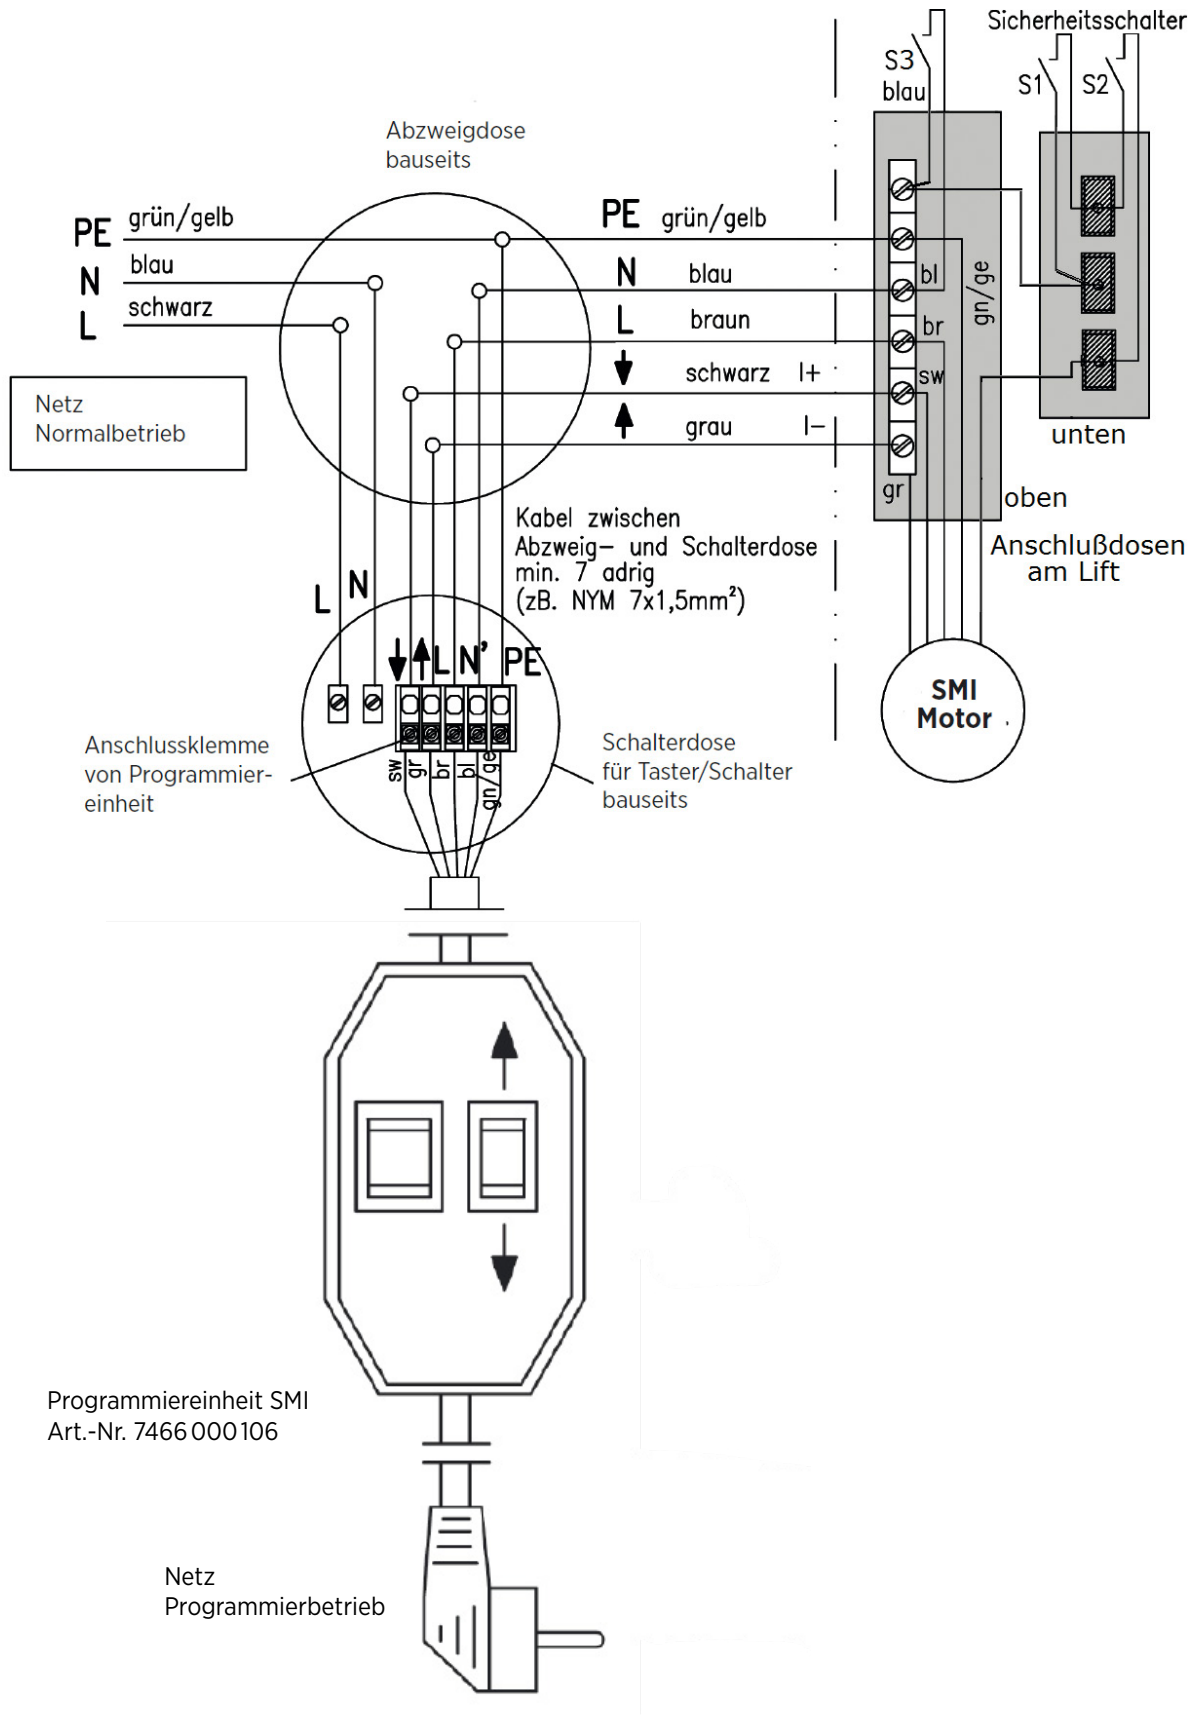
Sicherheitsschalter

S3
blau

S1 S2

Abzweigdose
bauseits

PE grün/gelb
N blau
L schwarz

PE grün/gelb
N blau
L braun
schwarz I+
grau I–

bl
br
sw
gr
gn/ge

unten
oben

Netz
Normalbetrieb

Kabel zwischen
Abzweig- und Schalterdose
min. 7 adrig
(zB. NYM 7x1,5mm²)

Anschlußdosen
am Lift

L N
L N' PE

Anschlussklemme
von Programmier-
einheit

sw gr br bl ge gn

Schalterdose
für Taster/Schalter
bauseits

SMI
Motor

Programmiereinheit SMI
Art.-Nr. 7466 000 106

Netz
Programmierbetrieb